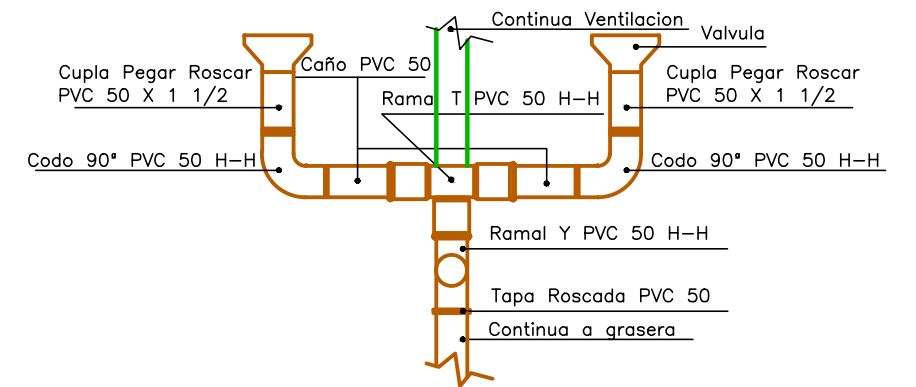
Continua Ventilacion

Valvula

Caño PVC 50

Cupla Pegar Roscar PVC 50 X 1 1/2

Rama T PVC 50 H-H

Cupla Pegar Roscar PVC 50 X 1 1/2

Codo 90° PVC 50 H-H

Codo 90° PVC 50 H-H

Ramal Y PVC 50 H-H

Tapa Roscada PVC 50

Continua a grasera